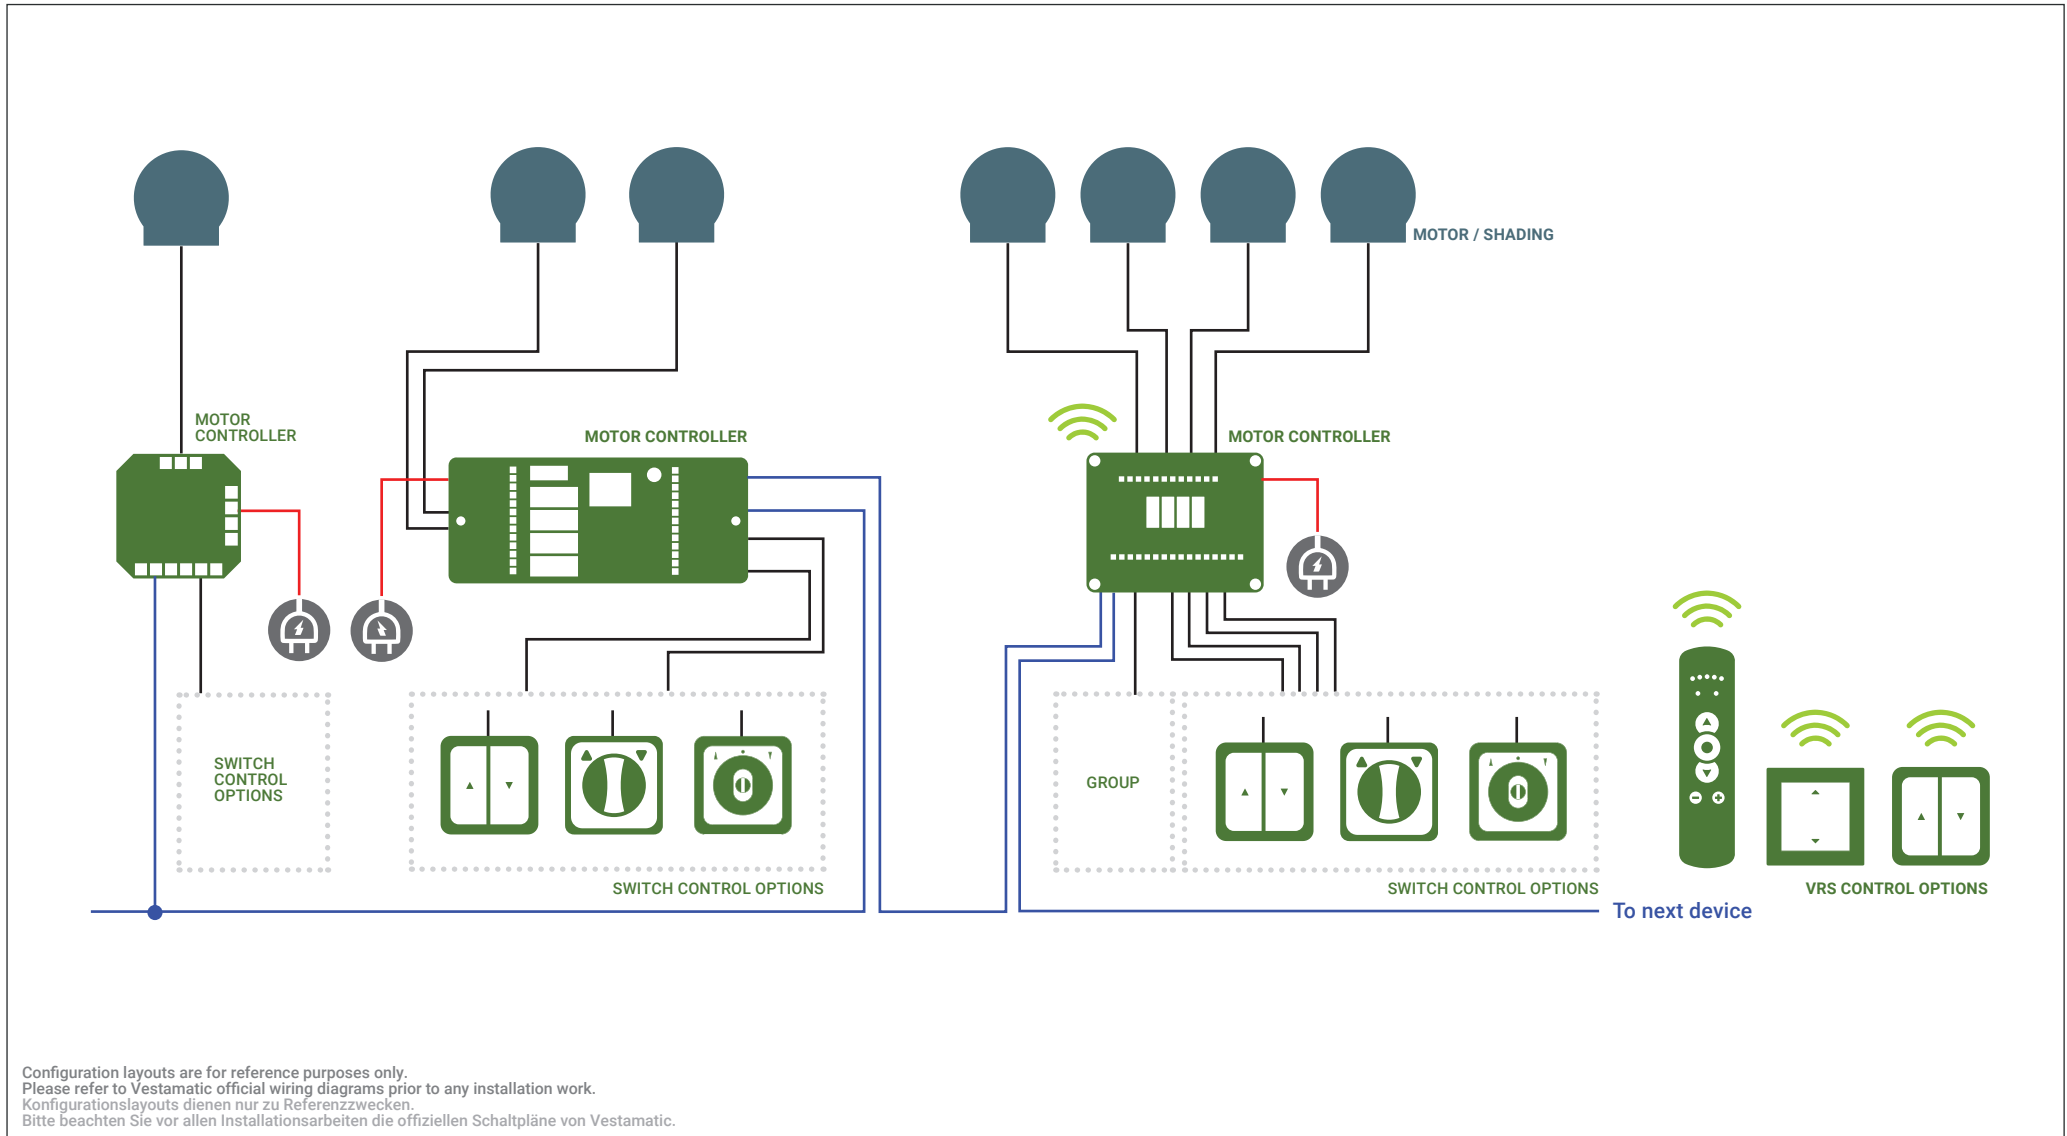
MOTOR / SHADING

MOTOR CONTROLLER

MOTOR CONTROLLER

MOTOR CONTROLLER

SWITCH CONTROL OPTIONS

SWITCH CONTROL OPTIONS

GROUP

SWITCH CONTROL OPTIONS

VRS CONTROL OPTIONS

To next device

Configuration layouts are for reference purposes only.
Please refer to Vestamatic official wiring diagrams prior to any installation work.
Konfigurationslayouts dienen nur zu Referenzzwecken.
Bitte beachten Sie vor allen Installationsarbeiten die offiziellen Schaltpläne von Vestamatic.